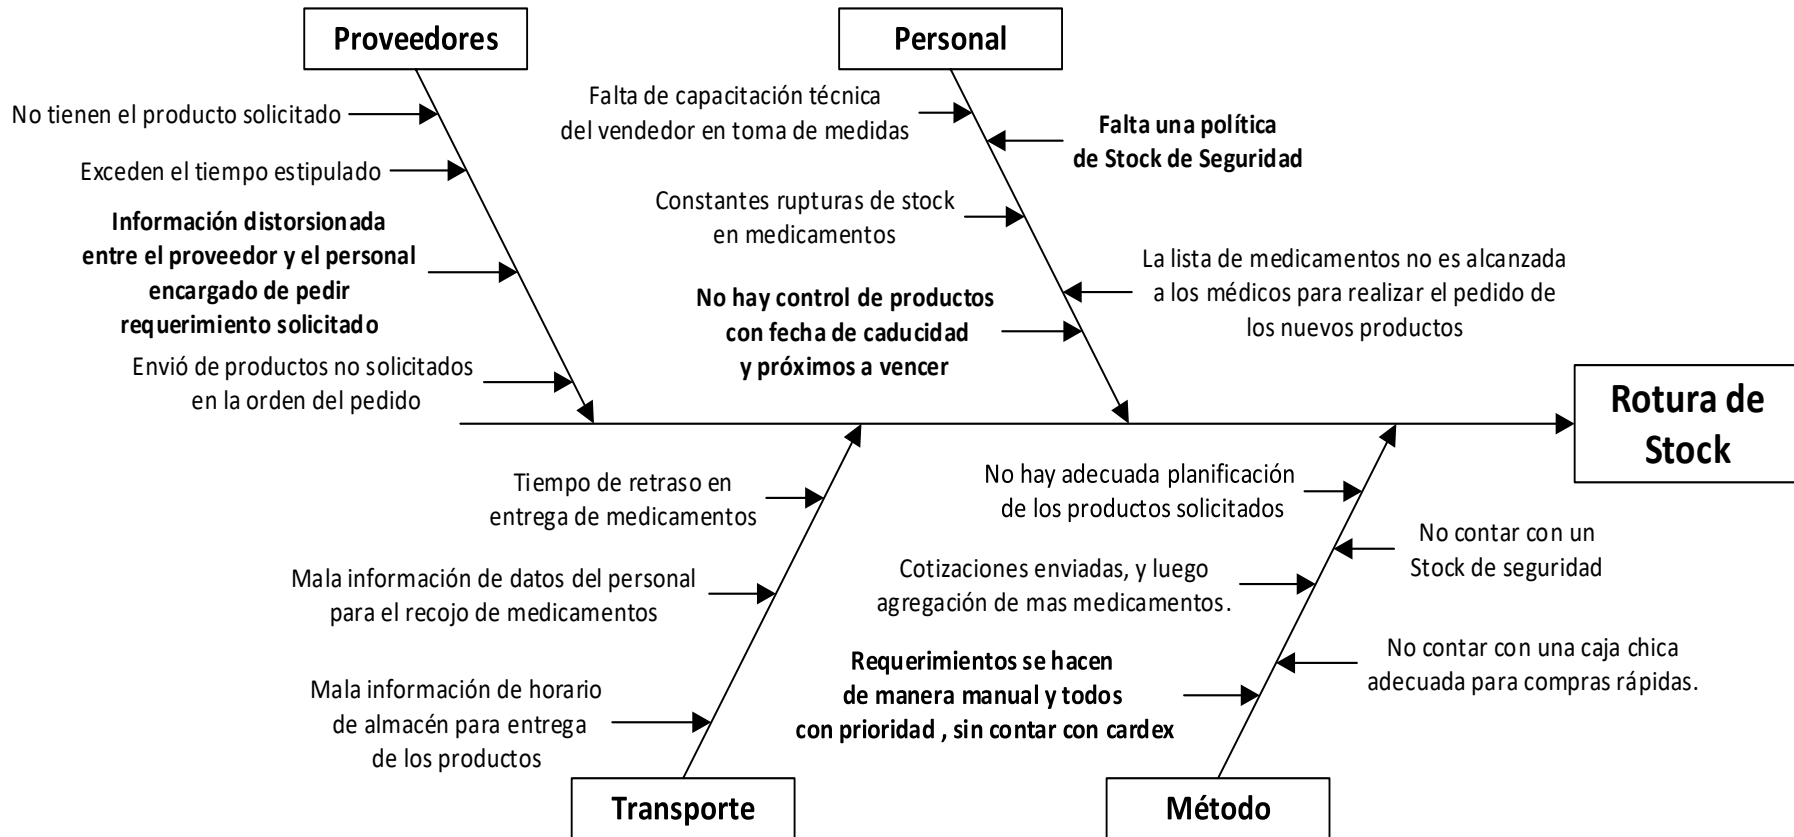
Proveedores

No tienen el producto solicitado

Exceden el tiempo estipulado

Información distorsionada entre el proveedor y el personal encargado de pedir requerimiento solicitado

Envió de productos no solicitados en la orden del pedido

Personal

Falta de capacitación técnica del vendedor en toma de medidas

Falta una política de Stock de Seguridad

Constantes rupturas de stock en medicamentos

La lista de medicamentos no es alcanzada a los médicos para realizar el pedido de los nuevos productos

No hay control de productos con fecha de caducidad y próximos a vencer

Rotura de Stock

Tiempo de retraso en entrega de medicamentos

Mala información de datos del personal para el recojo de medicamentos

Mala información de horario de almacén para entrega de los productos

Transporte

No hay adecuada planificación de los productos solicitados

No contar con un Stock de seguridad

Cotizaciones enviadas, y luego agregación de mas medicamentos.

No contar con una caja chica adecuada para compras rápidas.

Requerimientos se hacen de manera manual y todos con prioridad , sin contar con cardex

Método